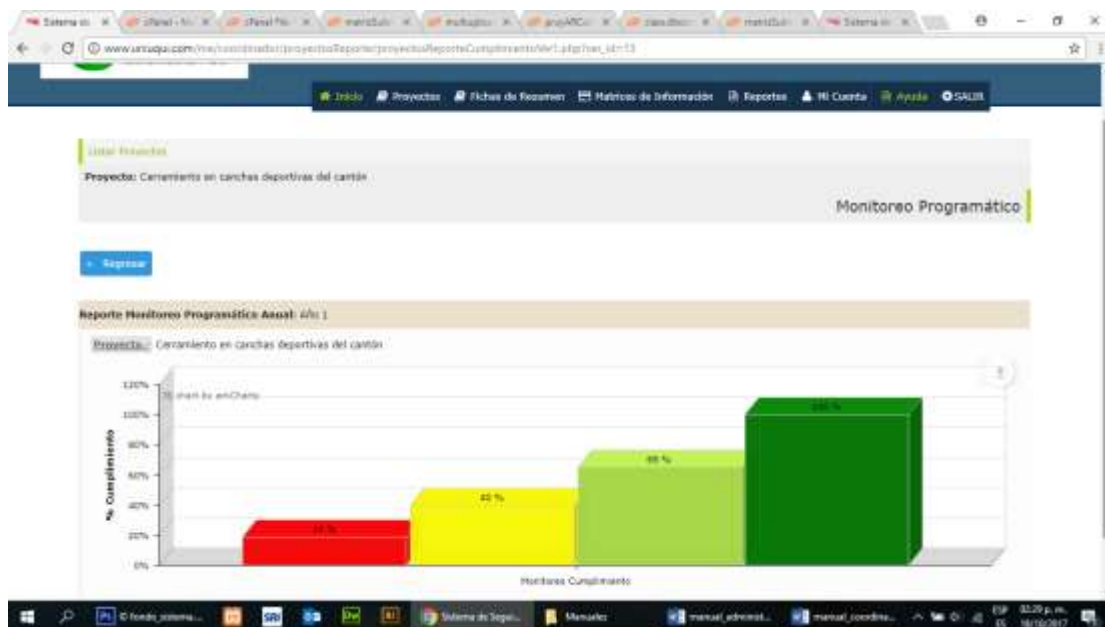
www.uruqui.com

Inicio Proyectos Fichas de Resumen Matrices de Información Reportes Mi Cuenta Ayuda SALIR

Listar Proyectos

Proyecto: Cerramiento en canchas deportivas del cantón

Monitoreo Programático

Regresar

Reporte Monitoreo Programático Anual: Año 1

Proyecto: Cerramiento en canchas deportivas del cantón

JS chart by amCharts

120%
100%
80%
60%
40%
20%
0%

% Cumplimiento

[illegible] %
40 %
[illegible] %
100 %

Monitoreo Cumplimiento

Sistema de Segui... Manuales manual_administ... manual_coordina...